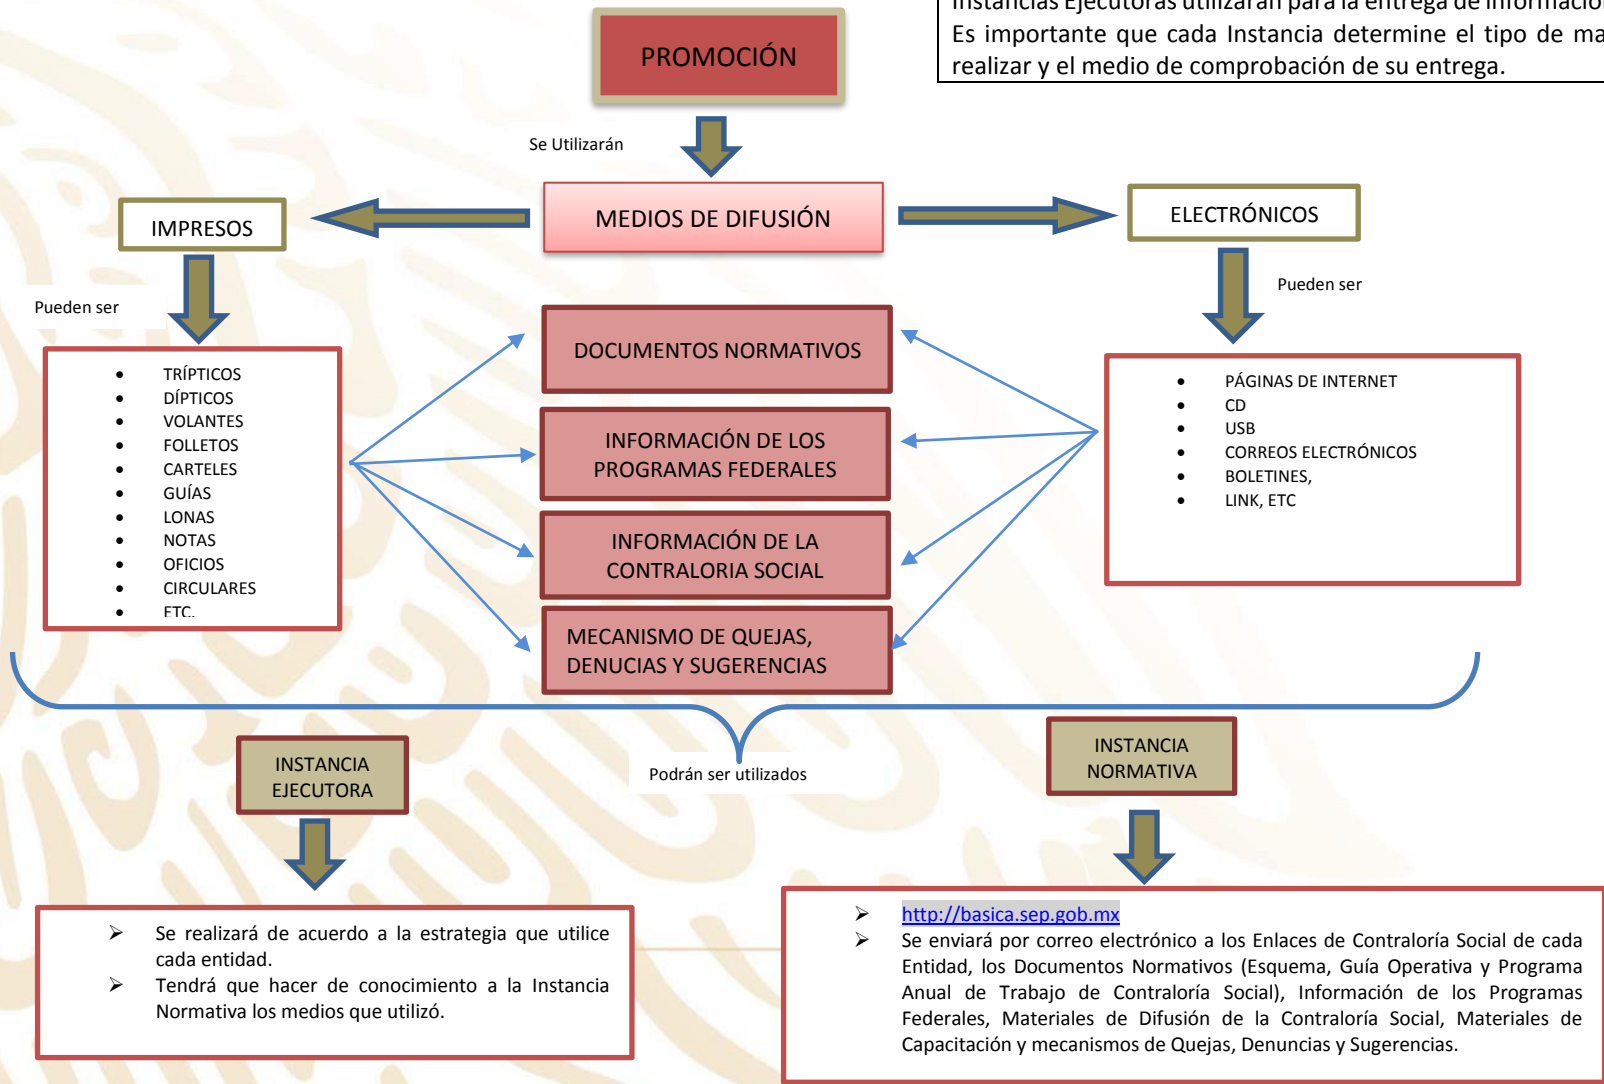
Instancias Ejecutoras utilizarán para la entrega de informació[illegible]
Es importante que cada Instancia determine el tipo de ma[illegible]
realizar y el medio de comprobación de su entrega.

PROMOCIÓN

Se Utilizarán

MEDIOS DE DIFUSIÓN

IMPRESOS

ELECTRÓNICOS

Pueden ser

- TRÍPTICOS
- DÍPTICOS
- VOLANTES
- FOLLETOS
- CARTELES
- GUÍAS
- LONAS
- NOTAS
- OFICIOS
- CIRCULARES
- ETC.

DOCUMENTOS NORMATIVOS

INFORMACIÓN DE LOS PROGRAMAS FEDERALES

INFORMACIÓN DE LA CONTRALORIA SOCIAL

MECANISMO DE QUEJAS, DENUCIAS Y SUGERENCIAS

Pueden ser

- PÁGINAS DE INTERNET
- CD
- USB
- CORREOS ELECTRÓNICOS
- BOLETINES,
- LINK, ETC

INSTANCIA EJECUTORA

Podrán ser utilizados

INSTANCIA NORMATIVA

➢ Se realizará de acuerdo a la estrategia que utilice cada entidad.
➢ Tendrá que hacer de conocimiento a la Instancia Normativa los medios que utilizó.

➢ http://basica.sep.gob.mx
➢ Se enviará por correo electrónico a los Enlaces de Contraloría Social de cada Entidad, los Documentos Normativos (Esquema, Guía Operativa y Programa Anual de Trabajo de Contraloría Social), Información de los Programas Federales, Materiales de Difusión de la Contraloría Social, Materiales de Capacitación y mecanismos de Quejas, Denuncias y Sugerencias.